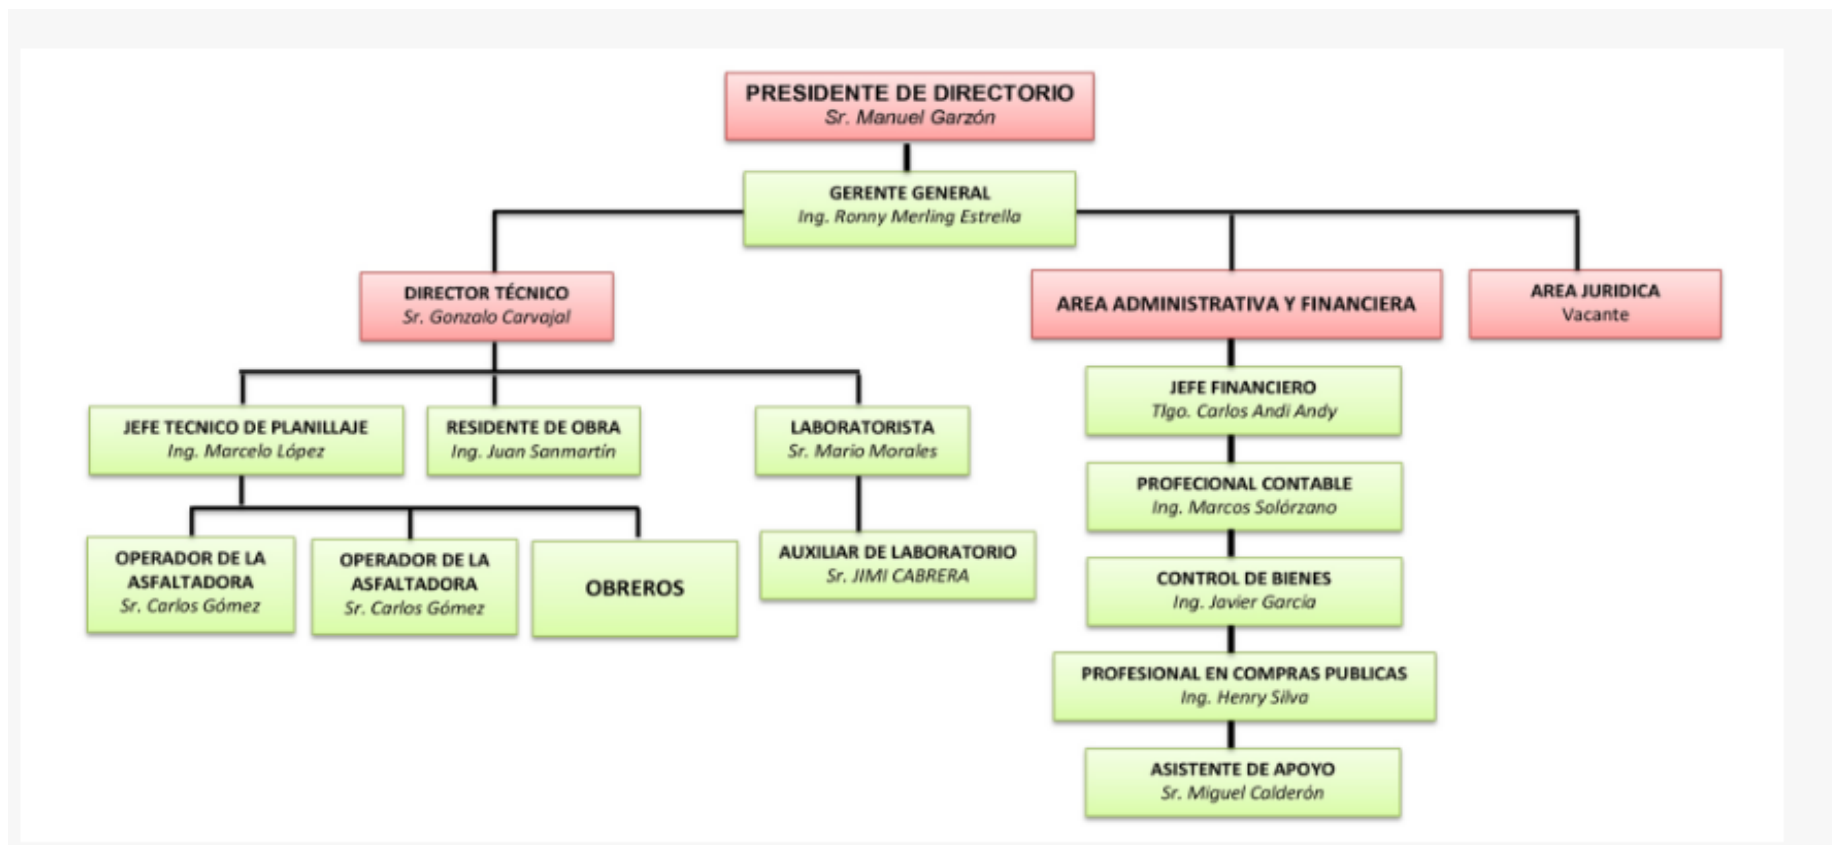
PRESIDENTE DE DIRECTORIO
Sr. Manuel Garzón

GERENTE GENERAL
Ing. Ronny Merling Estrella

DIRECTOR TÉCNICO
Sr. Gonzalo Carvajal

AREA ADMINISTRATIVA Y FINANCIERA

AREA JURIDICA
Vacante

JEFE TECNICO DE PLANILLAJE
Ing. Marcelo López

RESIDENTE DE OBRA
Ing. Juan Sanmartín

LABORATORISTA
Sr. Mario Morales

JEFE FINANCIERO
Tlgo. Carlos Andi Andy

OPERADOR DE LA ASFALTADORA
Sr. Carlos Gómez

OPERADOR DE LA ASFALTADORA
Sr. Carlos Gómez

OBREROS

AUXILIAR DE LABORATORIO
Sr. JIMI CABRERA

PROFECIONAL CONTABLE
Ing. Marcos Solórzano

CONTROL DE BIENES
Ing. Javier García

PROFESIONAL EN COMPRAS PUBLICAS
Ing. Henry Silva

ASISTENTE DE APOYO
Sr. Miguel Calderón